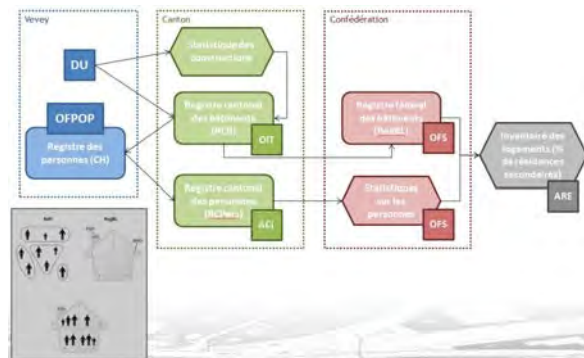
Vevey

DU

OFPOP

Registre des personnes (CH)

Canton

Statistique des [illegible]

Registre cantonal des bâtiments (RCB)

OIT

Registre cantonal des personnes (RCPers)

ACI

Confédération

Registre fédéral des bâtiments (RegBL)

OFS

Statistiques sur les personnes

OFS

Inventaire des logements (% de résidences secondaires)

ARE